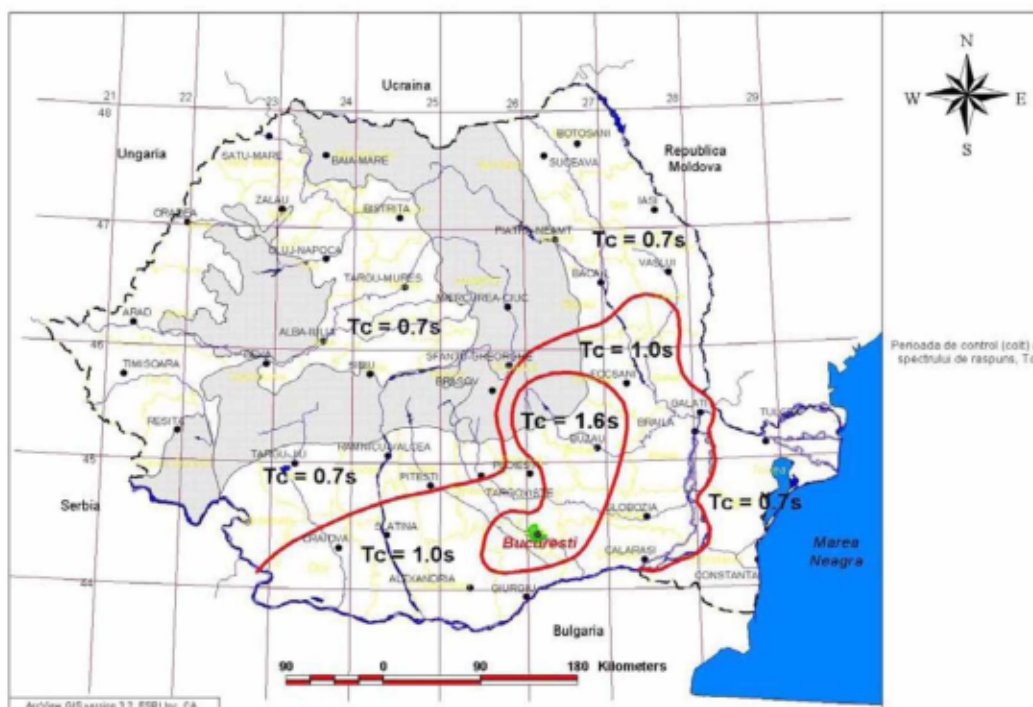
Ucraina

21 22 23 24 25 26 27 28 29

48

47

46

45

44

N
W E
S

Ungaria

SATU-MARE

BAIA MARE

BOTOSANI

SUCEAVA

Republica Moldova

ZALAU

ORADEA

BISTRITA

IASI

PIATRA NEAMT

Tc = 0.7s

CLUJ-NAPOCA

TARGU-MURES

VASLUI

BACAU

MIERCUREA-CIUC

ARAD

ALBA-IULIA

Tc = 0.7s

SFANTU GHEORGHE

Tc = 1.0s

TIMISOARA

DEVA

SIBIU

BRASOV

FOCSANI

Perioada de control (colt) a spectrului de raspuns, Tc

GALATI

RESITA

Tc = 1.6s

BRAILA

TULCEA

BUZAU

RAMNICU VALCEA

TARGU-JIU

PLOIESTI

Tc = 0.7s

PITESTI

TARGOVISTE

Serbia

SLOBOZIA

Tc = 0.7s

SLATINA

Bucuresti

CRAIOVA

Tc = 1.0s

CALARASI

Marea Neagra

CONSTANTA

ALEXANDRIA

GIURGIU

Bulgaria

90 0 90 180 Kilometers

ArcView GIS version 3.2, ESRI Inc. CA